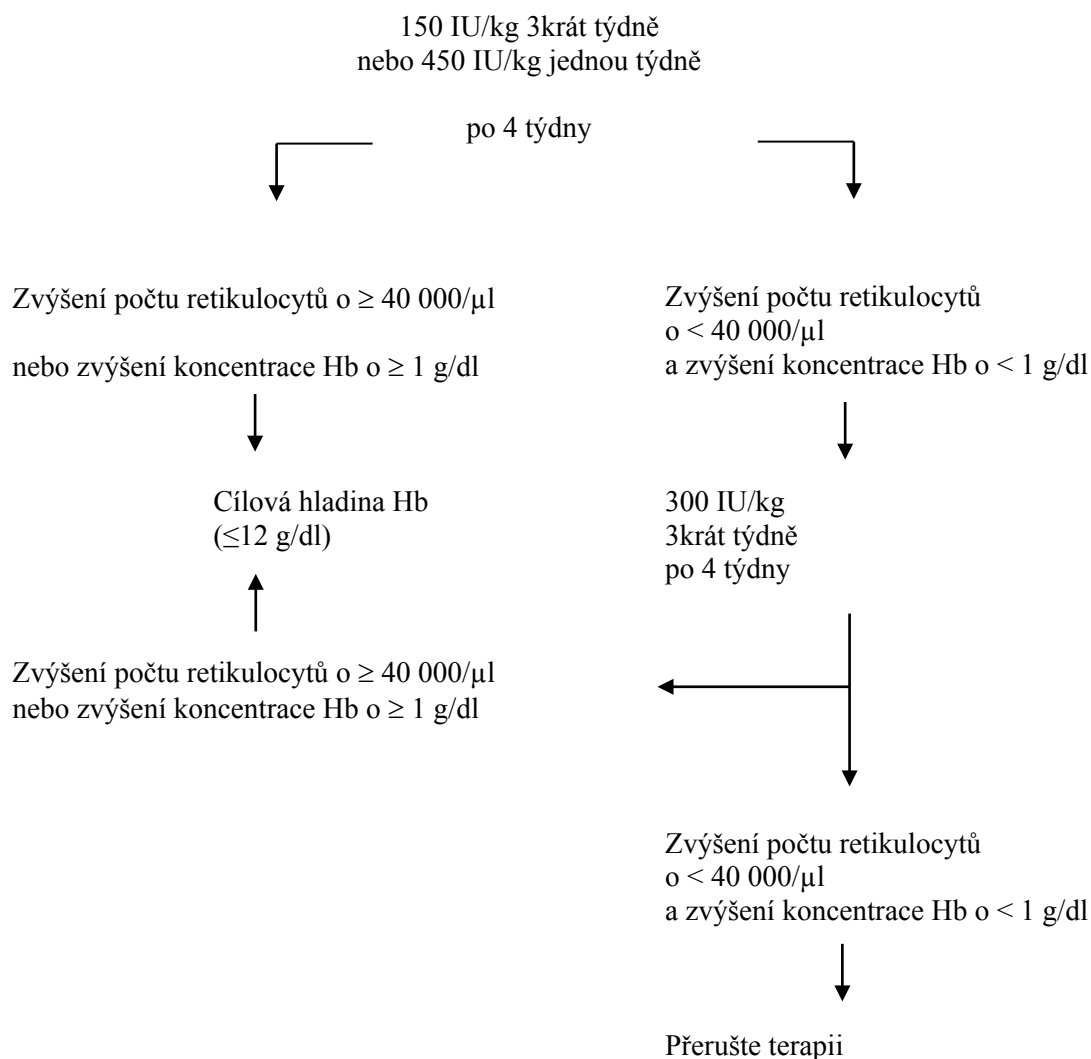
150 IU/kg 3krát týdně
nebo 450 IU/kg jednou týdně

po 4 týdny

Zvýšení počtu retikulocytů o ≥ 40 000/µl

nebo zvýšení koncentrace Hb o ≥ 1 g/dl

Zvýšení počtu retikulocytů o < 40 000/µl
a zvýšení koncentrace Hb o < 1 g/dl

Cílová hladina Hb (≤12 g/dl)

300 IU/kg
3krát týdně
po 4 týdny

Zvýšení počtu retikulocytů o ≥ 40 000/µl
nebo zvýšení koncentrace Hb o ≥ 1 g/dl

Zvýšení počtu retikulocytů o < 40 000/µl
a zvýšení koncentrace Hb o < 1 g/dl

Přerušte terapii